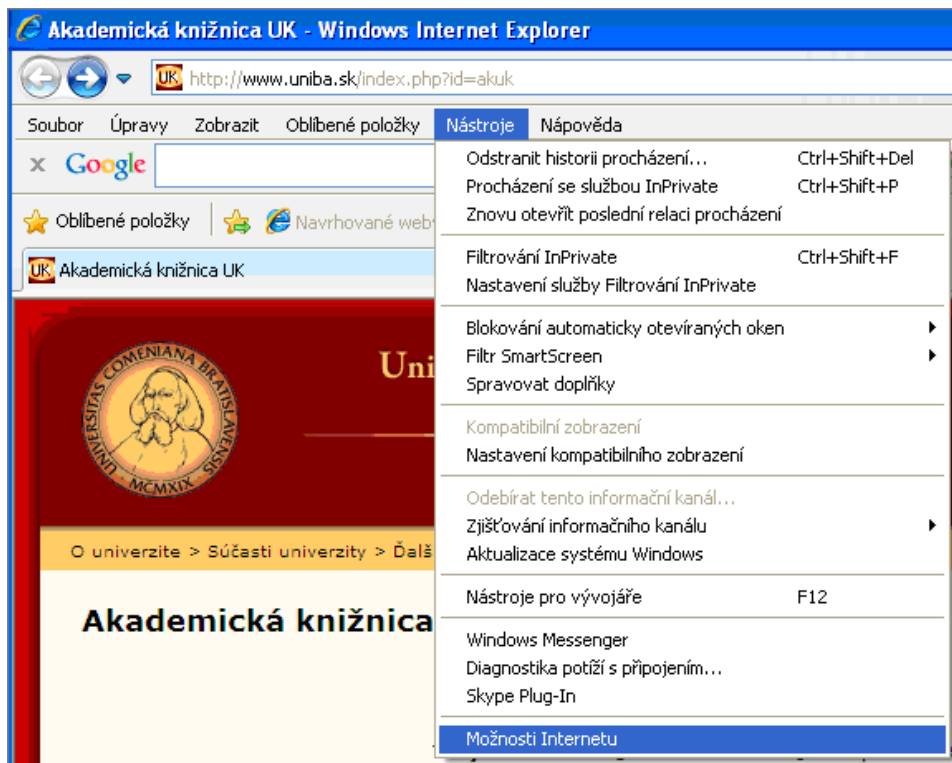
Akademická knižnica UK - Windows Internet Explorer

UK http://www.uniba.sk/index.php?id=akuk

Soubor Úpravy Zobrazit Oblíbené položky Nástroje Nápověda

Google

Oblíbené položky Navrhované web

UK Akademická knižnica UK

Odstranit historii procházení... Ctrl+Shift+Del
Procházení se službou InPrivate Ctrl+Shift+P
Znovu otevřít poslední relaci procházení

Filtrování InPrivate Ctrl+Shift+F
Nastavení služby Filtrování InPrivate

Blokování automaticky otevíraných oken
Filtr SmartScreen
Spravovat doplňky

Kompatibilní zobrazení
Nastavení kompatibilního zobrazení

Odebírat tento informační kanál...
Zjišťování informačního kanálu
Aktualizace systému Windows

Nástroje pro vývojáře F12

Windows Messenger
Diagnostika potíží s připojením...
Skype Plug-In

Možnosti Internetu

UNIVERSITAS COMENIANA BRATISLAVENSIS MCMXIX

Uni

O univerzite > Súčasti univerzity > Ďalš

Akademická knižnica